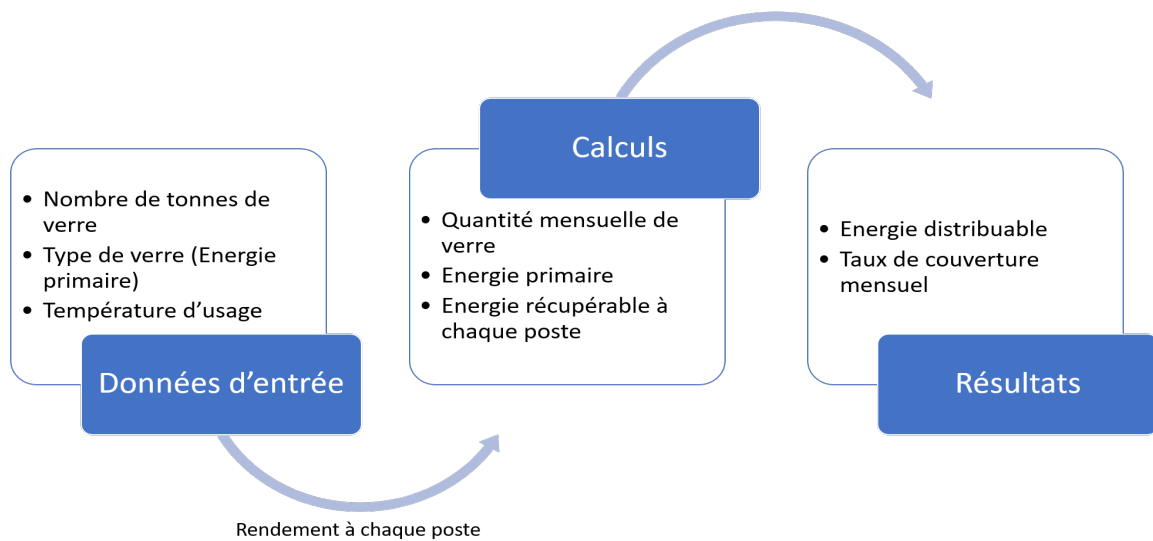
- Nombre de tonnes de verre
- Type de verre (Energie primaire)
- Température d’usage

Données d’entrée

Rendement à chaque poste

Calculs

- Quantité mensuelle de verre
- Energie primaire
- Energie récupérable à chaque poste

- Energie distribuable
- Taux de couverture mensuel

Résultats